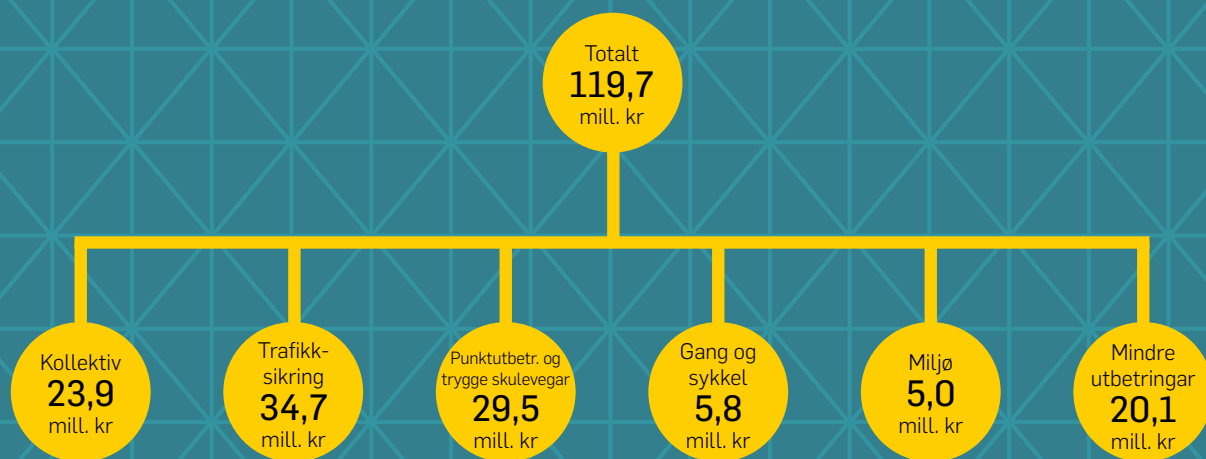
Totalt
119,7
mill. kr

Kollektiv
23,9
mill. kr

Trafikksikring
34,7
mill. kr

Punktutbetr. og trygge skulevegar
29,5
mill. kr

Gang og sykkel
5,8
mill. kr

Miljø
5,0
mill. kr

Mindre utbetringar
20,1
mill. kr